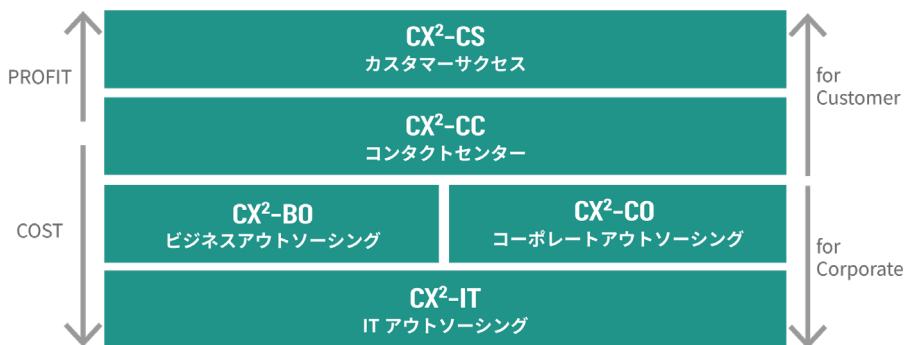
PROFIT

COST

$CX^2$-CS
カスタマーサクセス

$CX^2$-CC
コンタクトセンター

$CX^2$-BO
ビジネスアウトソーシング

$CX^2$-CO
コーポレートアウトソーシング

$CX^2$-IT
IT アウトソーシング

for Customer

for Corporate